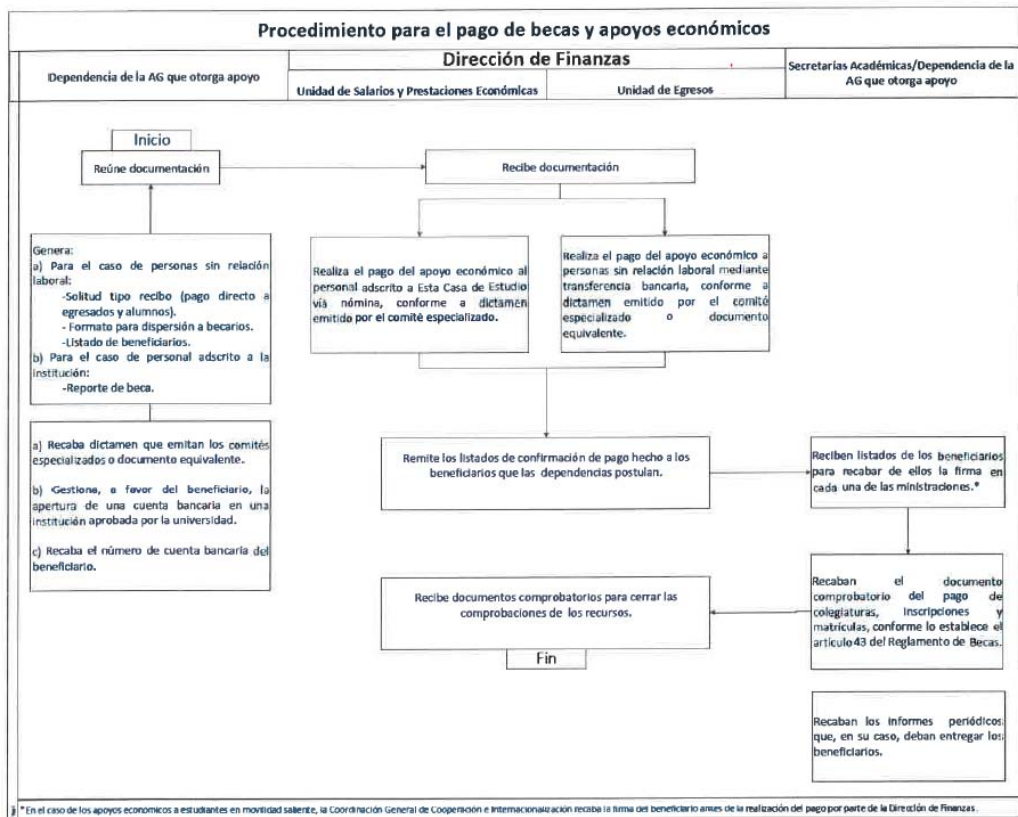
Procedimiento para el pago de becas y apoyos económicos

| Dependencia de la AG que otorga apoyo | Dirección de Finanzas: Unidad de Salarios y Prestaciones Económicas | Dirección de Finanzas: Unidad de Egresos | Secretarías Académicas/Dependencia de la AG que otorga apoyo |
|---|---|---|---|

Inicio

Reúne documentación

Recibe documentación

Genera:
a) Para el caso de personas sin relación laboral:
-Solitud tipo recibo (pago directo a egresados y alumnos).
- Formato para dispersión a becarios.
-Listado de beneficiarios.
b) Para el caso de personal adscrito a la institución:
-Reporte de beca.

Realiza el pago del apoyo económico al personal adscrito a Esta Casa de Estudio vía nómina, conforme a dictamen emitido por el comité especializado.

Realiza el pago del apoyo económico a personas sin relación laboral mediante transferencia bancaria, conforme a dictamen emitido por el comité especializado o documento equivalente.

a) Recaba dictamen que emitan los comités especializados o documento equivalente.

b) Gestiona, a favor del beneficiario, la apertura de una cuenta bancaria en una institución aprobada por la universidad.

c) Recaba el número de cuenta bancaria del beneficiario.

Remite los listados de confirmación de pago hecho a los beneficiarios que las dependencias postulan.

Reciben listados de los beneficiarios para recabar de ellos la firma en cada una de las ministraciones.*

Recibe documentos comprobatorios para cerrar las comprobaciones de los recursos.

Fin

Recaban el documento comprobatorio del pago de colegiaturas, inscripciones y matrículas, conforme lo establece el artículo 43 del Reglamento de Becas.

Recaban los informes periódicos que, en su caso, deban entregar los beneficiarios.

* En el caso de los apoyos económicos a estudiantes en movilidad saliente, la Coordinación General de Cooperación e Internacionalización recaba la firma del beneficiario antes de la realización del pago por parte de la Dirección de Finanzas.